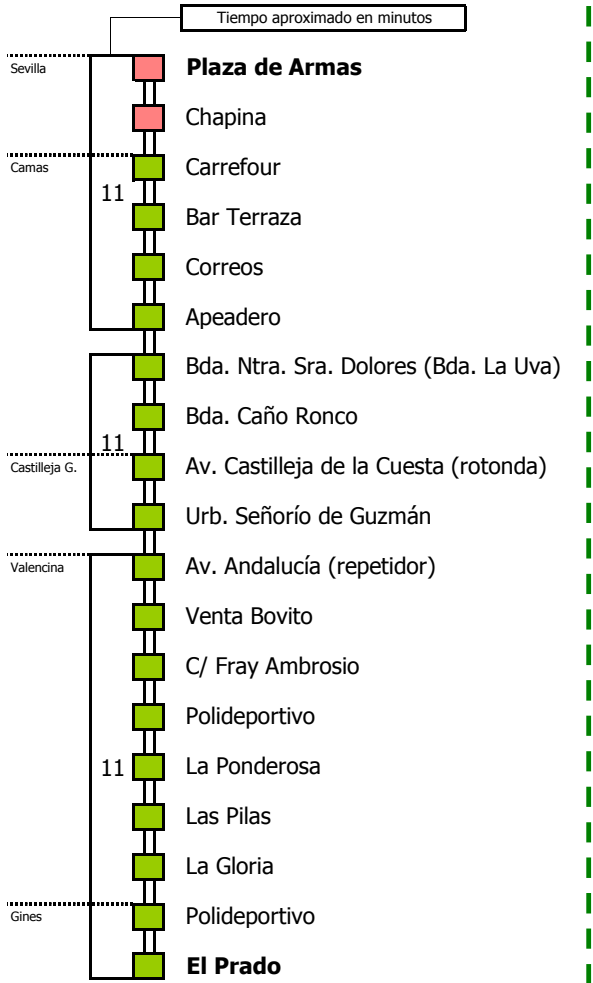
Tiempo aproximado en minutos

Sevilla
**Plaza de Armas**
Chapina

Camas
11
Carrefour
Bar Terraza
Correos
Apeadero

Bda. Ntra. Sra. Dolores (Bda. La Uva)
Bda. Caño Ronco
11
Castilleja G.
Av. Castilleja de la Cuesta (rotonda)
Urb. Señorío de Guzmán

Valencina
Av. Andalucía (repetidor)
Venta Bovito
C/ Fray Ambrosio
Polideportivo
11
La Ponderosa
Las Pilas
La Gloria
Gines
Polideportivo
**El Prado**